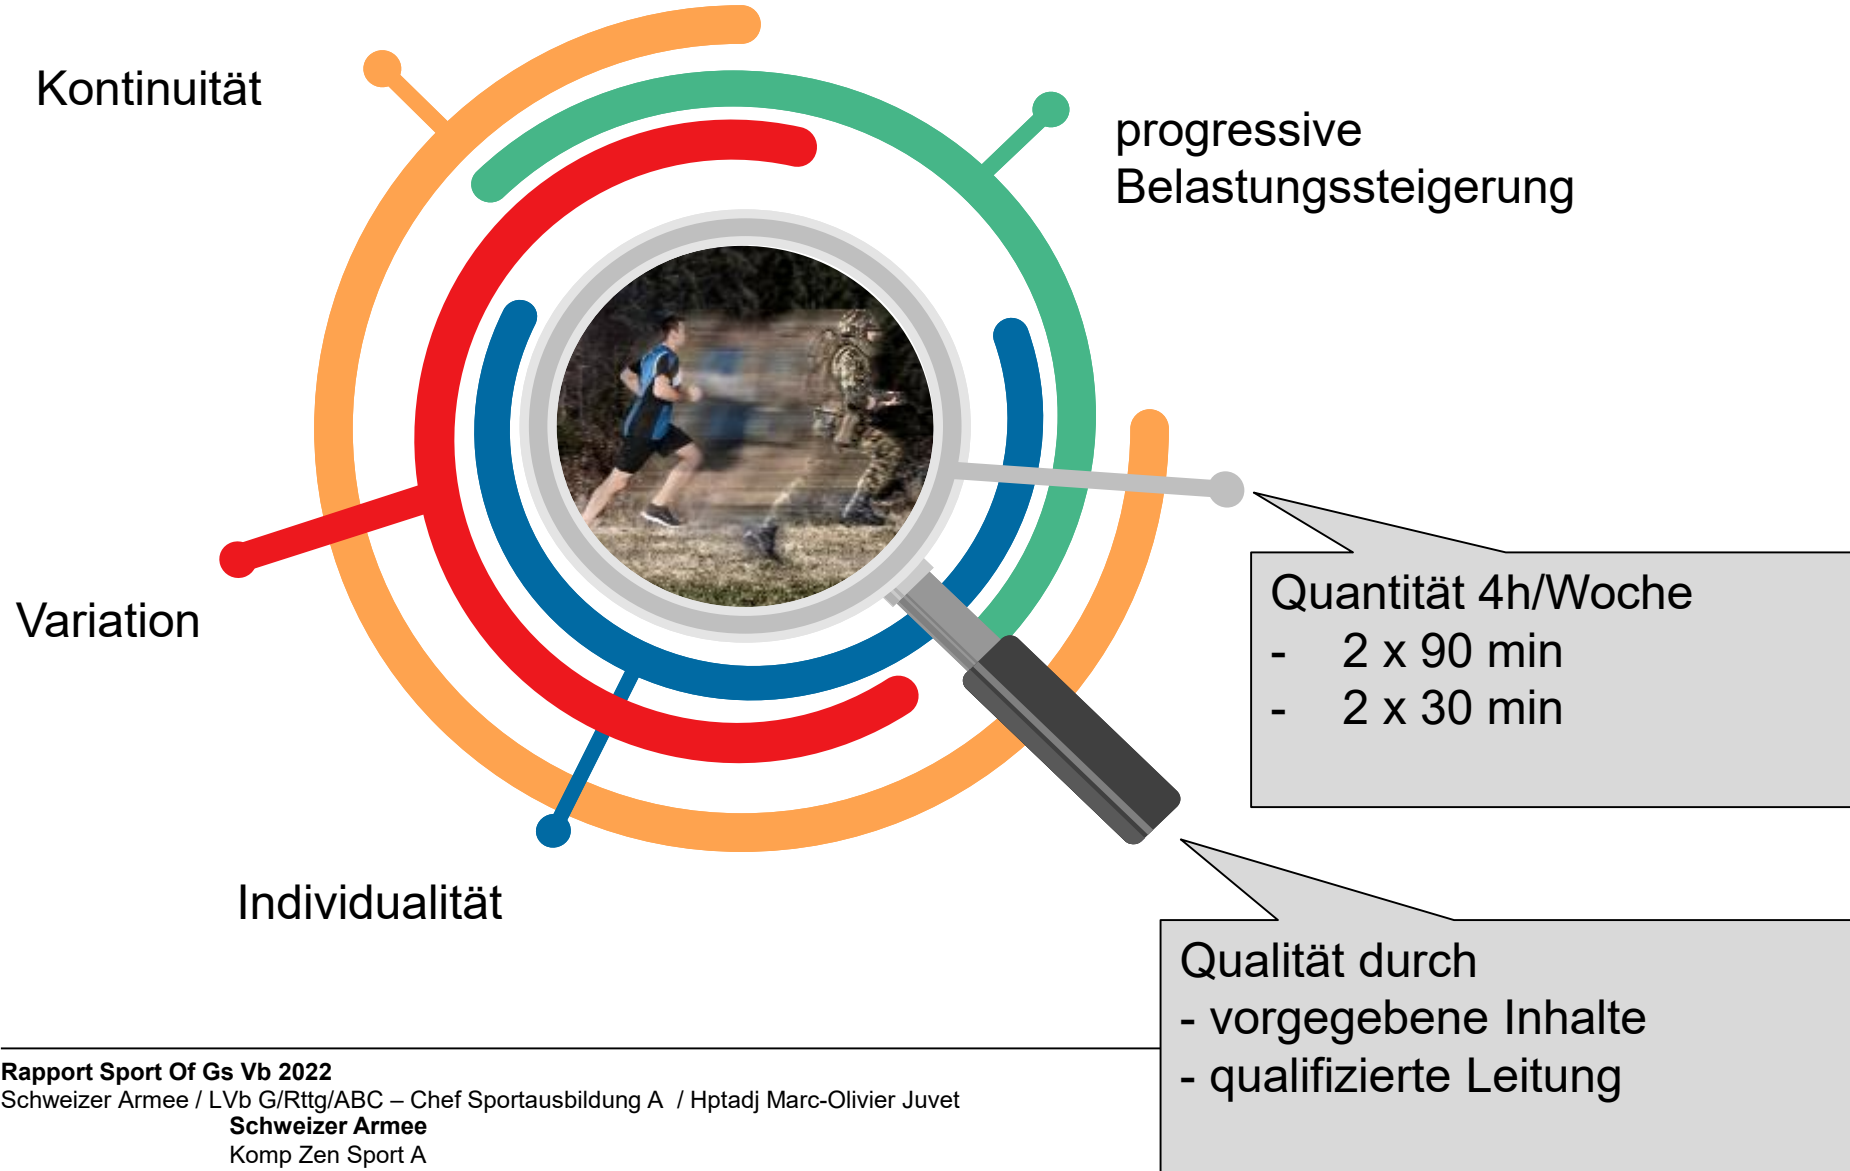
Kontinuität

progressive Belastungssteigerung

Variation

Individualität

Quantität 4h/Woche
- 2 x 90 min
- 2 x 30 min

Qualität durch
- vorgegebene Inhalte
- qualifizierte Leitung

**Rapport Sport Of Gs Vb 2022**
Schweizer Armee / LVb G/Rttg/ABC – Chef Sportausbildung A / Hptadj Marc-Olivier Juvet

**Schweizer Armee**
Komp Zen Sport A